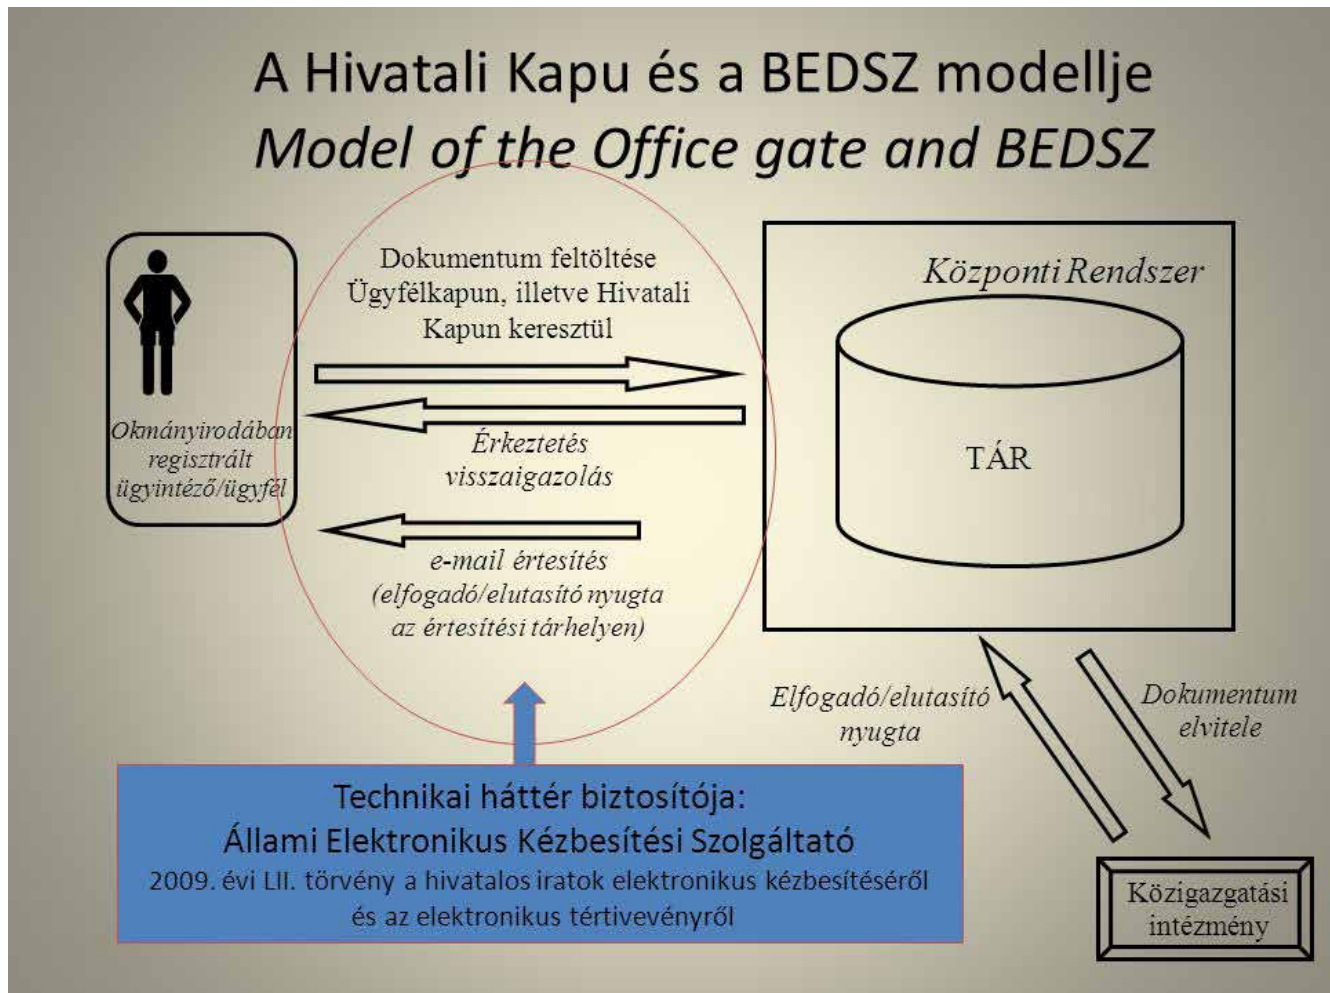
A Hivatali Kapu és a BEDSZ modellje
*Model of the Office gate and BEDSZ*

Okmányirodában regisztrált ügyintéző/ügyfél

Dokumentum feltöltése Ügyfélkapun, illetve Hivatali Kapun keresztül

Érkeztetés visszaigazolás

e-mail értesítés (elfogadó/elutasító nyugta az értesítési tárhelyen)

Központi Rendszer

TÁR

Elfogadó/elutasító nyugta

Dokumentum elvitele

Közigazgatási intézmény

Technikai háttér biztosítója:
Állami Elektronikus Kézbesítési Szolgáltató
2009. évi LII. törvény a hivatalos iratok elektronikus kézbesítéséről és az elektronikus tértivevényről